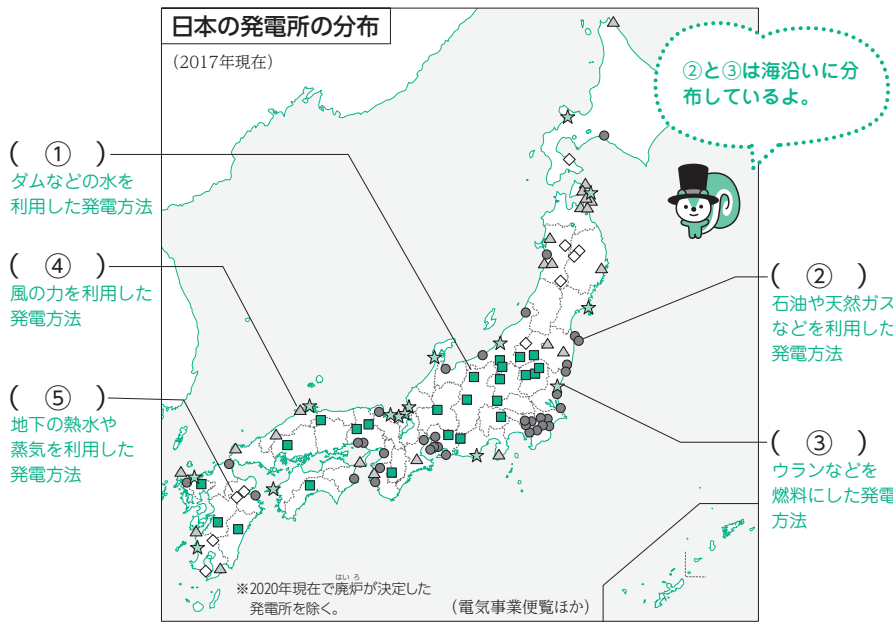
日本の発電所の分布

（2017年現在）

②と③は海沿いに分布しているよ。

（　①　）
ダムなどの水を利用した発電方法

（　④　）
風の力を利用した発電方法

（　⑤　）
地下の熱水や蒸気を利用した発電方法

（　②　）
石油や天然ガスなどを利用した発電方法

（　③　）
ウランなどを燃料にした発電方法

※2020年現在で廃炉（はいろ）が決定した発電所を除く。

（電気事業便覧ほか）